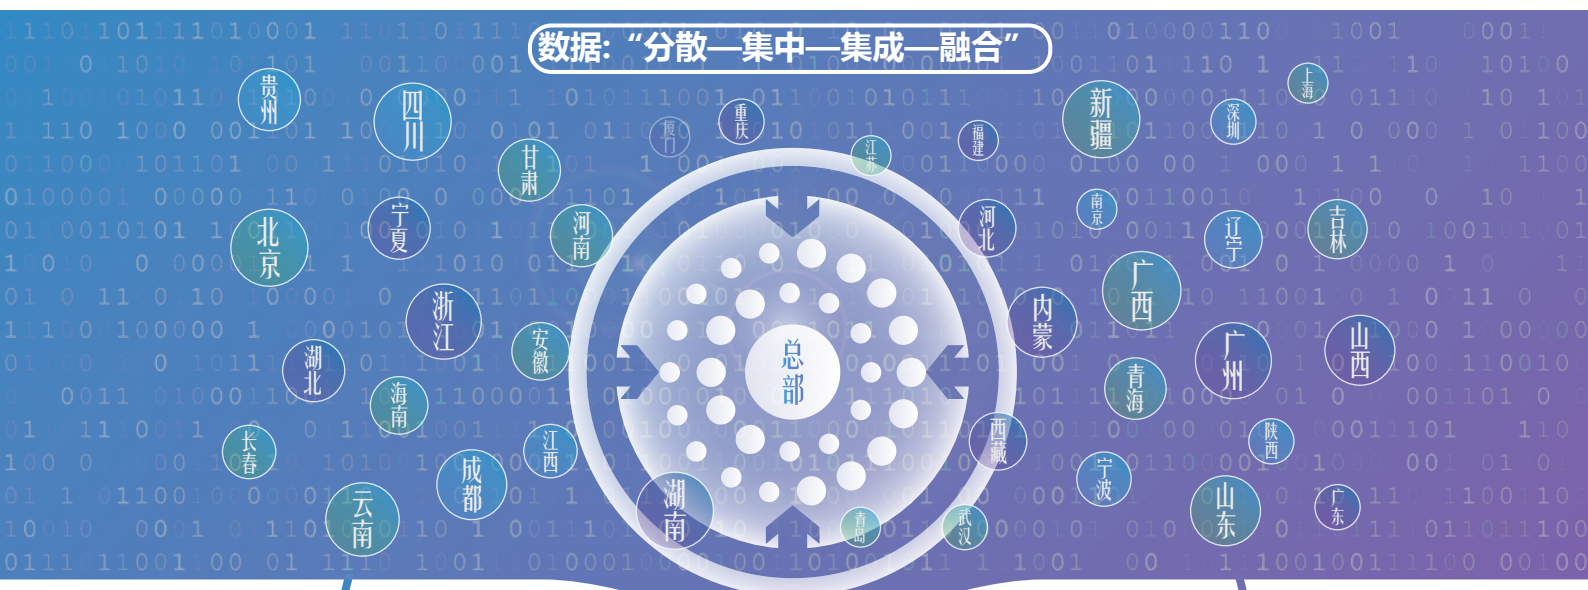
数据:“分散—集中—集成—融合”

贵州
四川
厦门
重庆
福建
江苏
新疆
上海
深圳
甘肃
北京
宁夏
河南
河北
南京
辽宁
吉林
广西
浙江
内蒙
广州
山西
湖北
安徽
总部
青海
海南
长春
江西
成都
西藏
宁波
陕西
山东
广东
湖南
云南
青岛
武汉